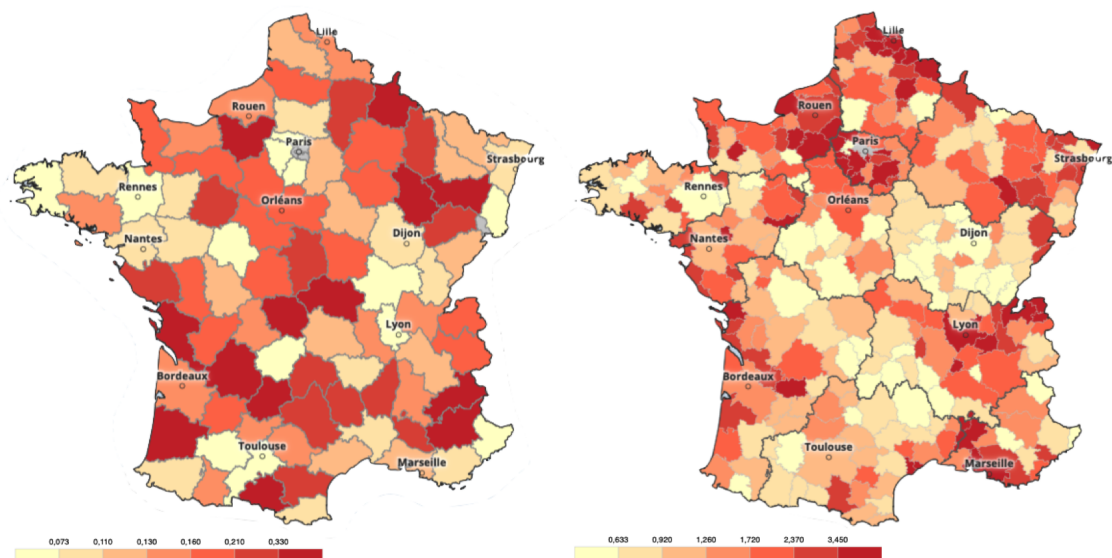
Lille
Rouen
Paris
Strasbourg
Rennes
Orléans
Nantes
Dijon
Lyon
Bordeaux
Toulouse
Marseille

0,073 0,110 0,130 0,160 0,210 0,330

Lille
Rouen
Paris
Strasbourg
Rennes
Orléans
Nantes
Dijon
Lyon
Bordeaux
Toulouse
Marseille

0,633 0,920 1,260 1,720 2,370 3,450